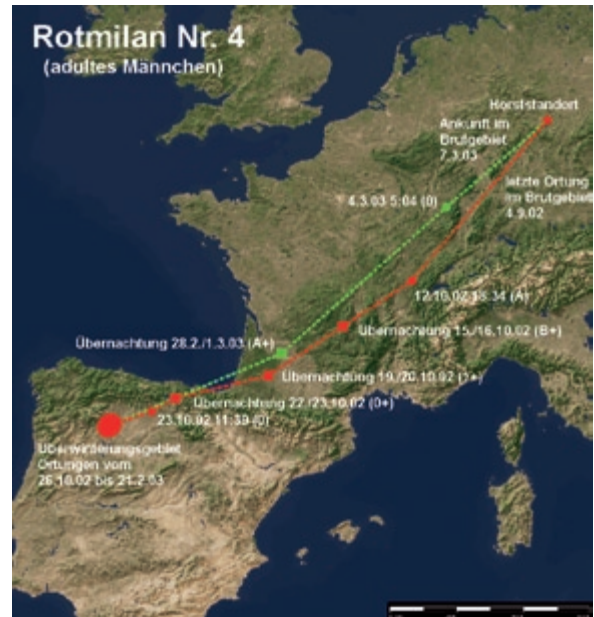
Rotmilan Nr. 4
(adultes Männchen)

Horststandort

Ankunft im Brutgebiet 7.3.03

4.3.03 5:04 (0)

letzte Ortung im Brutgebiet 4.9.02

12.10.02 18:34 (A)

Übernachtung 15./16.10.02 (B+)

Übernachtung 28.2./1.3.03 (A+)

Übernachtung 19./20.10.02 (1+)

Übernachtung 22./23.10.02 (0+)

23.10.02 11:39 (0)

Überwinterungsgebiet Ortungen vom 26.10.02 bis 21.2.03